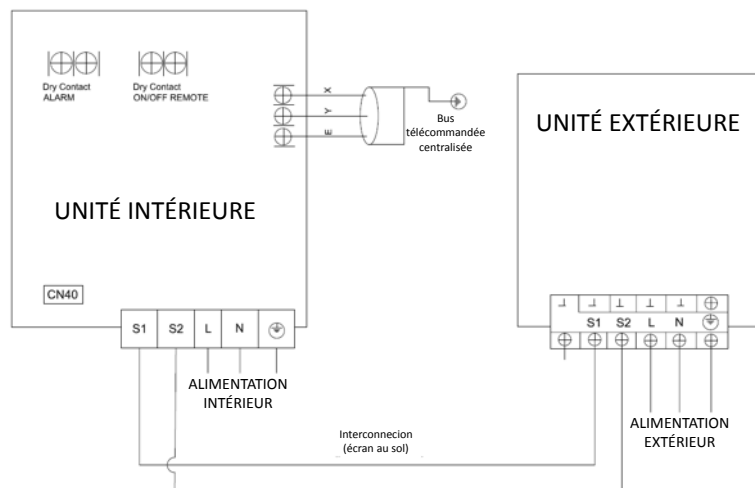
Dry Contact
ALARM

Dry Contact
ON/OFF REMOTE

X
Y
E

Bus
télécommandée
centralisée

UNITÉ INTÉRIEURE

CN40

S1 S2 L N

ALIMENTATION
INTÉRIEUR

Interconnecion
(écran au sol)

UNITÉ EXTÉRIEURE

S1 S2 L N

ALIMENTATION
EXTÉRIEUR